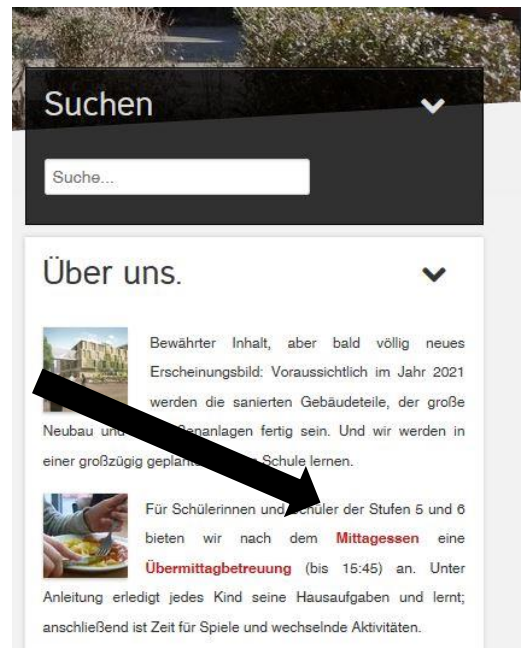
Suchen

Suche...

Über uns.

Bewährter Inhalt, aber bald völlig neues Erscheinungsbild: Voraussichtlich im Jahr 2021 werden die sanierten Gebäudeteile, der große Neubau und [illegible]enanlagen fertig sein. Und wir werden in einer großzügig geplante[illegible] Schule lernen.

Für Schülerinnen und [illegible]üler der Stufen 5 und 6 bieten wir nach dem Mittagessen eine Übermittagbetreuung (bis 15:45) an. Unter Anleitung erledigt jedes Kind seine Hausaufgaben und lernt; anschließend ist Zeit für Spiele und wechselnde Aktivitäten.